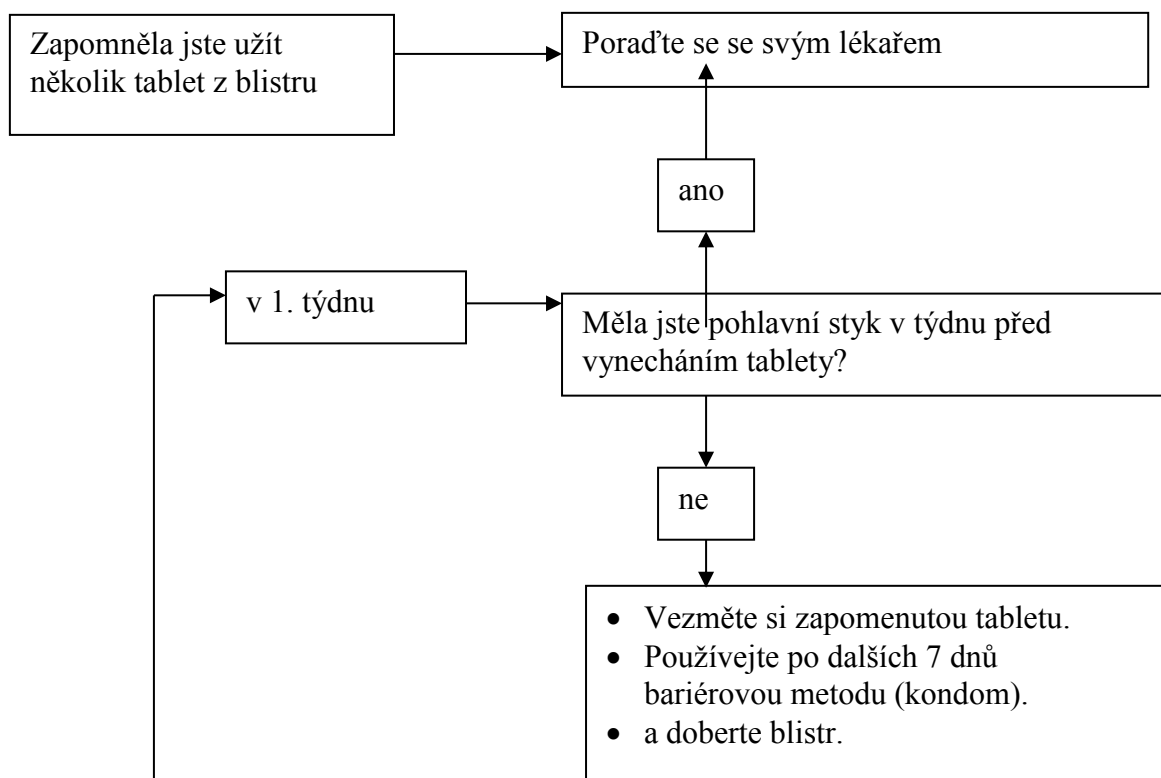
Zapomněla jste užít několik tablet z blistru

Poraďte se se svým lékařem

ano

v 1. týdnu

Měla jste pohlavní styk v týdnu před vynecháním tablety?

ne

- Vezměte si zapomenutou tabletu.
- Používejte po dalších 7 dnů bariérovou metodu (kondom).
- a doberte blistr.